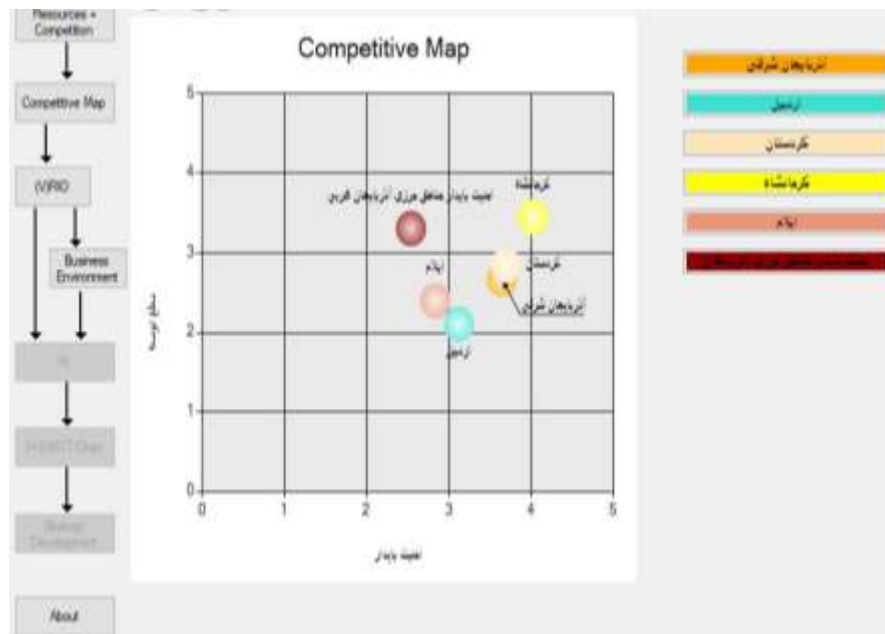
Resources + Competition

Competitive Map

VIRIO

Business Environment

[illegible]

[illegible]

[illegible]

About

Competitive Map

5
4
3
2
1
0

0 1 2 3 4 5

امنیت پایدار مناطق مرزی آذربایجان غربی
کرمانشاه
ایلام
کردستان
آذربایجان شرقی
اردبیل

سطح توسعه

امنیت پایدار

آذربایجان شرقی
اردبیل
کردستان
کرمانشاه
ایلام
امنیت پایدار مناطق مرزی کردستان